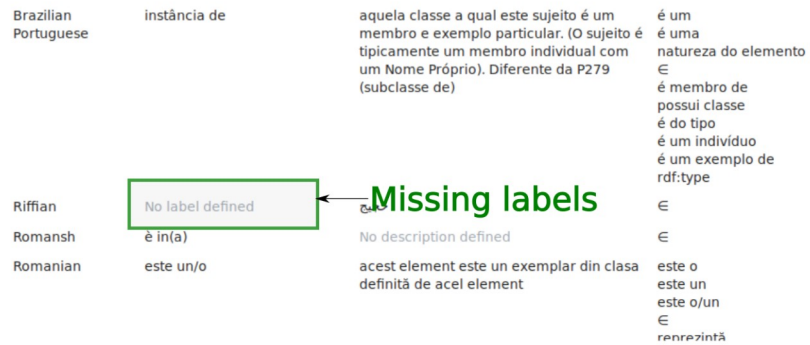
| | | | |
|---|---|---|---|
| Brazilian Portuguese | instância de | aquela classe a qual este sujeito é um membro e exemplo particular. (O sujeito é tipicamente um membro individual com um Nome Próprio). Diferente da P279 (subclasse de) | é um<br>é uma<br>natureza do elemento<br>∈<br>é membro de<br>possui classe<br>é do tipo<br>é um indivíduo<br>é um exemplo de<br>rdf:type |
| Riffian | No label defined | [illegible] | ∈ |
| Romansh | è in(a) | No description defined | ∈ |
| Romanian | este un/o | acest element este un exemplar din clasa definită de acel element | este o<br>este un<br>este o/un<br>∈<br>reprezintă |

Missing labels